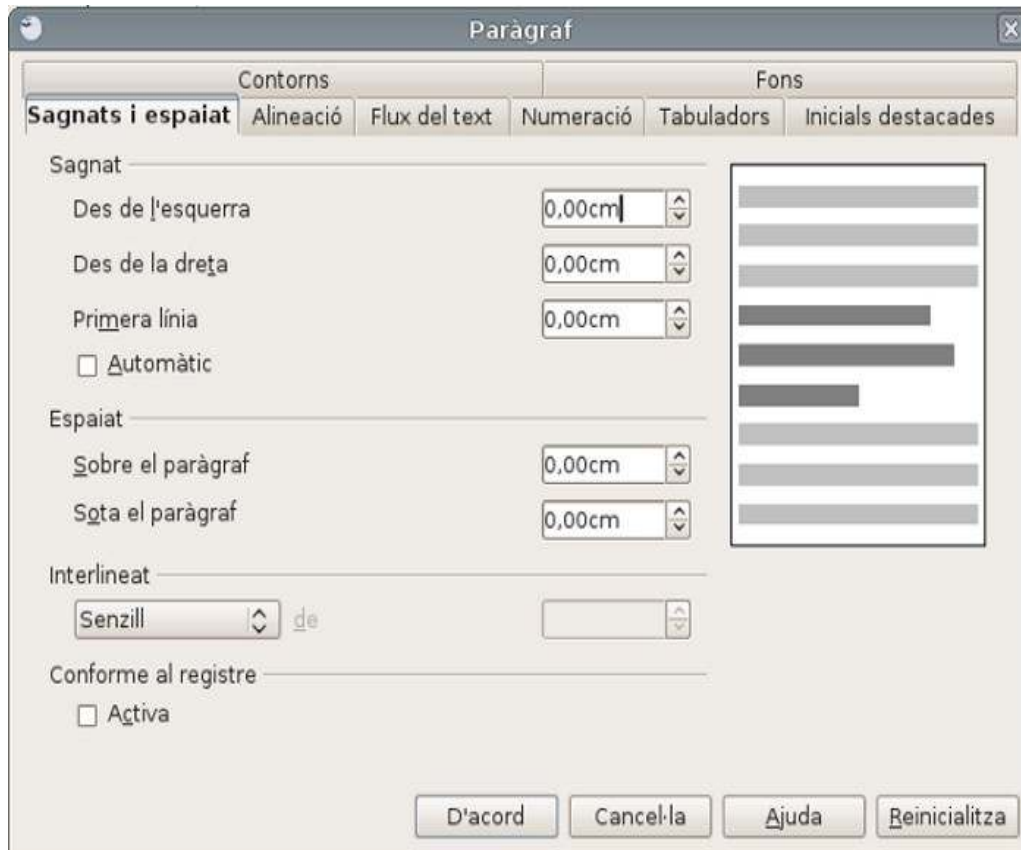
Paràgraf

Contorns
Fons
Sagnats i espaiat | Alineació | Flux del text | Numeració | Tabuladors | Inicials destacades

Sagnat
Des de l'esquerra 0,00cm
Des de la dreta 0,00cm
Primera línia 0,00cm
☐ Automàtic

Espaiat
Sobre el paràgraf 0,00cm
Sota el paràgraf 0,00cm

Interlineat
Senzill de

Conforme al registre
☐ Activa

D'acord | Cancel·la | Ajuda | Reinicialitza